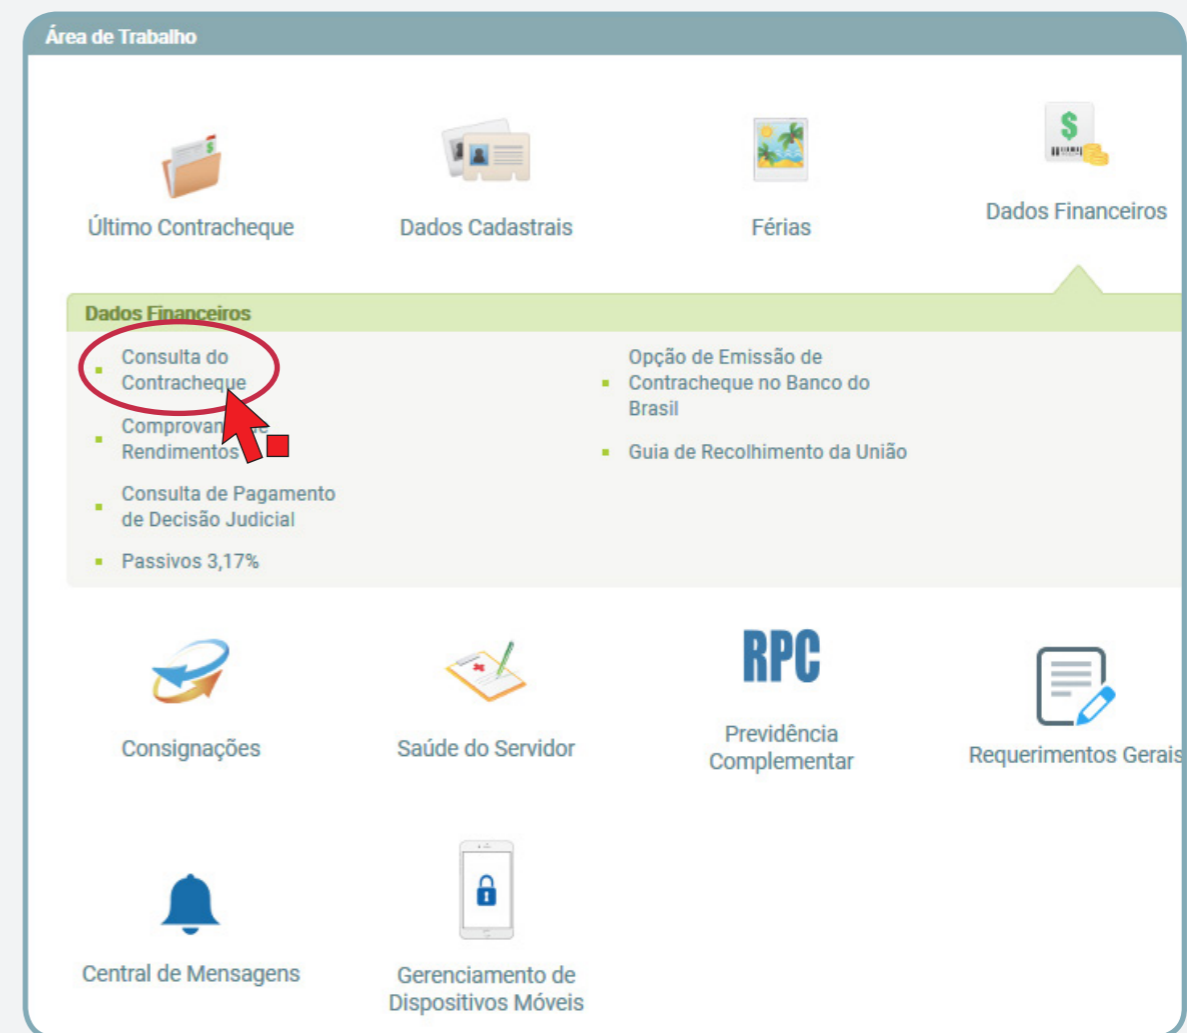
Área de Trabalho

Último Contracheque

Dados Cadastrais

Férias

$

Dados Financeiros

Dados Financeiros

Consulta do Contracheque

Comprovan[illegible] Rendimentos

Consulta de Pagamento de Decisão Judicial

Passivos 3,17%

Opção de Emissão de Contracheque no Banco do Brasil

Guia de Recolhimento da União

Consignações

Saúde do Servidor

RPC

Previdência Complementar

Requerimentos Gerais

Central de Mensagens

Gerenciamento de Dispositivos Móveis